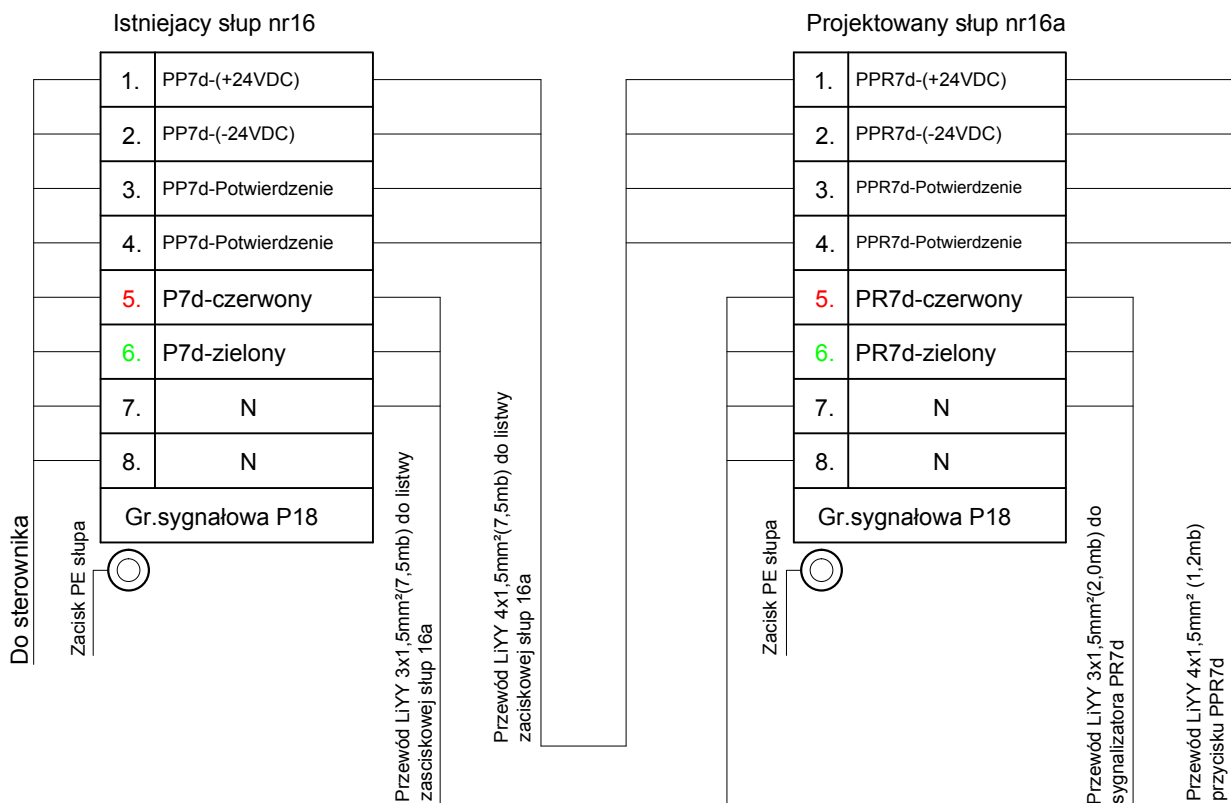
Istniejacy słup nr16

| 1. | PP7d-(+24VDC) |
|---|---|
| 2. | PP7d-(-24VDC) |
| 3. | PP7d-Potwierdzenie |
| 4. | PP7d-Potwierdzenie |
| 5. | P7d-czerwony |
| 6. | P7d-zielony |
| 7. | N |
| 8. | N |
| Gr.sygnałowa P18 | |

Do sterownika

Zacisk PE słupa

Przewód LiYY 3x1,5mm²(7,5mb) do listwy zasciskowej słup 16a

Przewód LiYY 4x1,5mm²(7,5mb) do listwy zaciskowej słup 16a

Projektowany słup nr16a

| 1. | PPR7d-(+24VDC) |
|---|---|
| 2. | PPR7d-(-24VDC) |
| 3. | PPR7d-Potwierdzenie |
| 4. | PPR7d-Potwierdzenie |
| 5. | PR7d-czerwony |
| 6. | PR7d-zielony |
| 7. | N |
| 8. | N |
| Gr.sygnałowa P18 | |

Zacisk PE słupa

Przewód LiYY 3x1,5mm²(2,0mb) do sygnalizatora PR7d

Przewód LiYY 4x1,5mm² (1,2mb) przycisku PPR7d